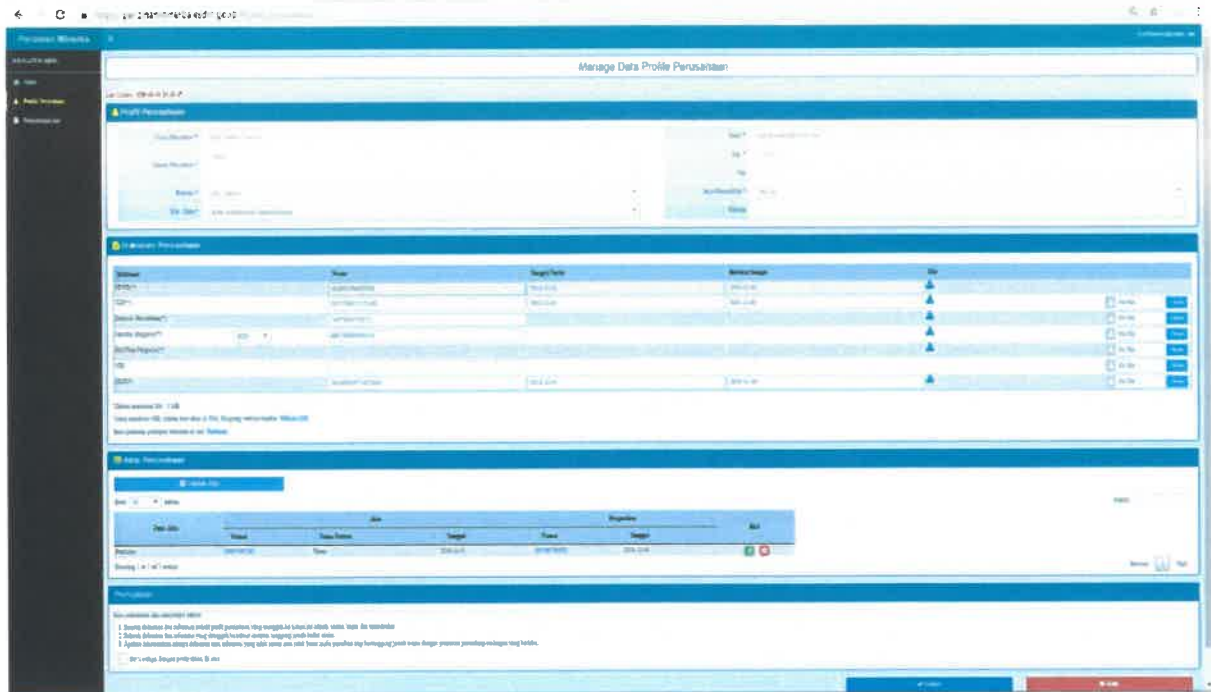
Perizinan Minerba

Manage Data Profile Perusahaan

Profil Perusahaan

Nama Perusahaan *

Alamat Perusahaan *

Provinsi *

Kab. / Kota *

Email *

Telp *

Fax

Jenis Perusahaan *

Website

Dokumen Perusahaan

| Dokumen | Nomor | Tanggal Terbit | Berlaku Sampai | File |
|---|---|---|---|---|
| SIUP * | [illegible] | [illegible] | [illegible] | |
| TDP * | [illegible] | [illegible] | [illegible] | |
| Domisili Perusahaan * | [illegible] | | | |
| Nomor Pokok Wajib Pajak (NPWP) * | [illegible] | | | |
| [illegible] | | | | |
| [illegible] | | | | |
| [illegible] | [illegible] | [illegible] | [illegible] | |

Akta Perusahaan

Tambah Akta

Show 10 entries

Search:

| Data Akta | Akta | | | Pengesahan | | Aksi |
|---|---|---|---|---|---|---|
| | Nomor | Nama Notaris | Tanggal | Nomor | Tanggal | |
| Pendirian | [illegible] | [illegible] | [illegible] | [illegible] | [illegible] | |

Showing 1 to 1 of 1 entries

Previous 1 Next

Pernyataan

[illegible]

Simpan

Batal